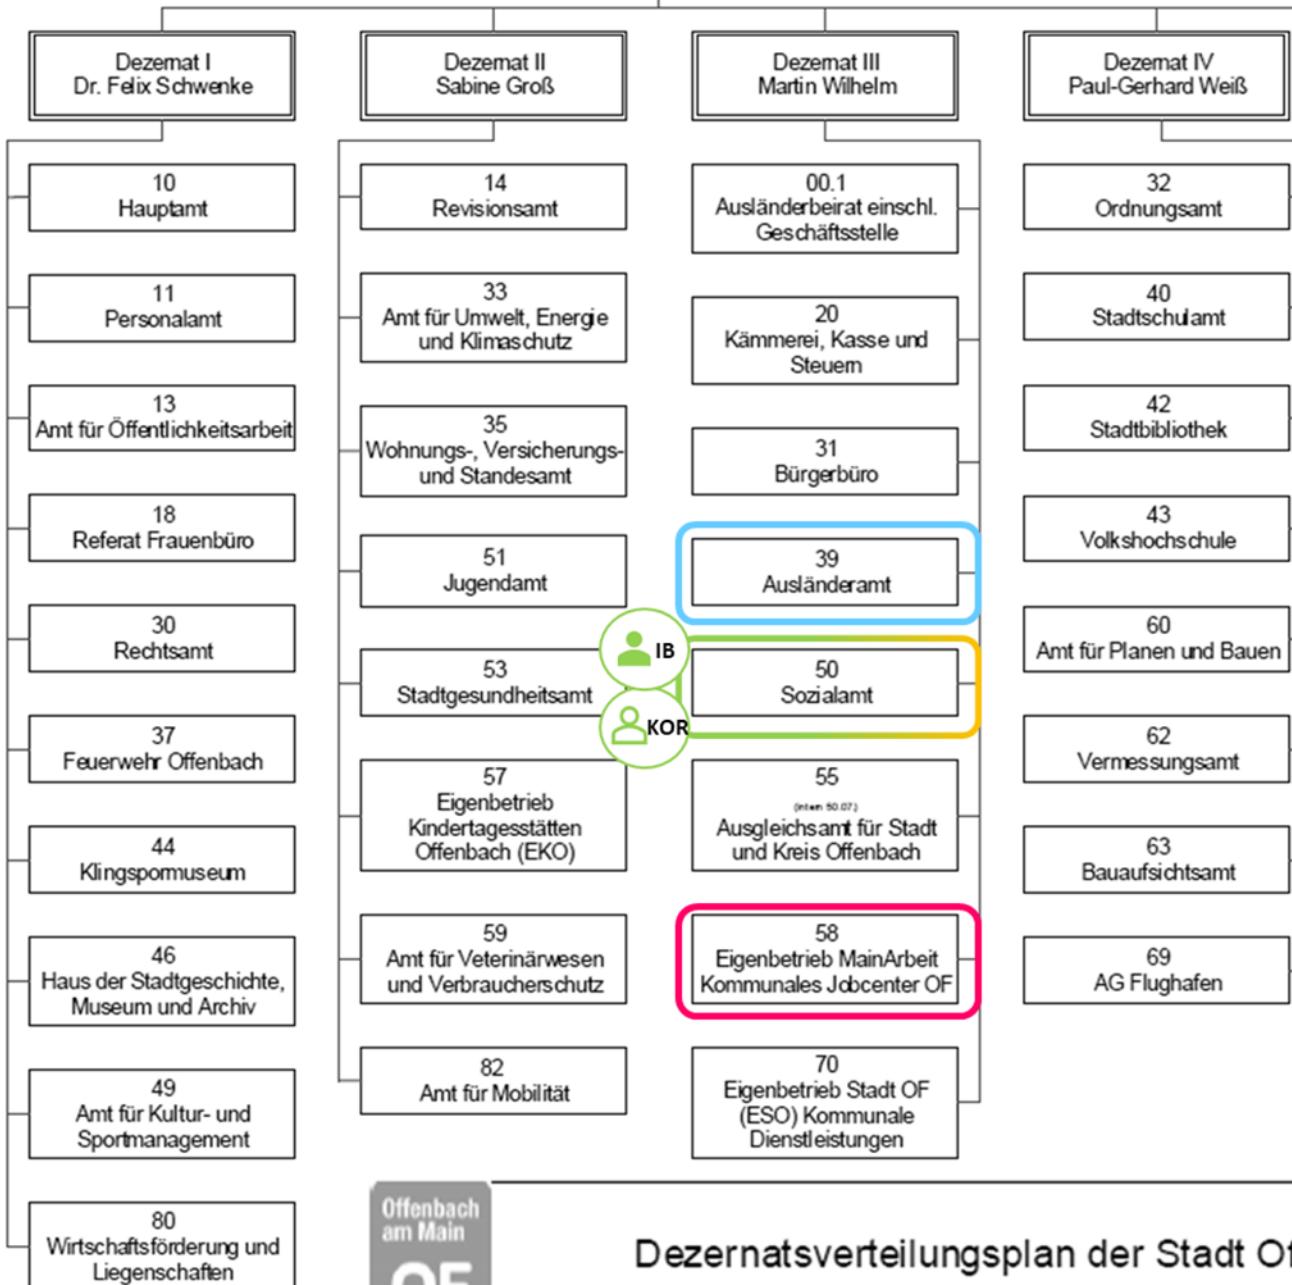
Dezernat I
Dr. Felix Schwenke

10
Hauptamt

11
Personalamt

13
Amt für Öffentlichkeitsarbeit

18
Referat Frauenbüro

30
Rechtsamt

37
Feuerwehr Offenbach

44
Klingspormuseum

46
Haus der Stadtgeschichte, Museum und Archiv

49
Amt für Kultur- und Sportmanagement

80
Wirtschaftsförderung und Liegenschaften

Dezernat II
Sabine Groß

14
Revisionsamt

33
Amt für Umwelt, Energie und Klimaschutz

35
Wohnungs-, Versicherungs- und Standesamt

51
Jugendamt

53
Stadtgesundheitsamt

57
Eigenbetrieb Kindertagesstätten Offenbach (EKO)

59
Amt für Veterinärwesen und Verbraucherschutz

82
Amt für Mobilität

Dezernat III
Martin Wilhelm

00.1
Ausländerbeirat einschl. Geschäftsstelle

20
Kämmerei, Kasse und Steuern

31
Bürgerbüro

39
Ausländeramt

IB

KOR

50
Sozialamt

55
(intern 50.07)
Ausgleichsamt für Stadt und Kreis Offenbach

58
Eigenbetrieb MainArbeit Kommunales Jobcenter OF

70
Eigenbetrieb Stadt OF (ESO) Kommunale Dienstleistungen

Dezernat IV
Paul-Gerhard Weiß

32
Ordnungsamt

40
Stadtschulamt

42
Stadtbibliothek

43
Volkshochschule

60
Amt für Planen und Bauen

62
Vermessungsamt

63
Bauaufsichtsamt

69
AG Flughafen

Offenbach am Main
OF

Dezernatsverteilungsplan der Stadt Of